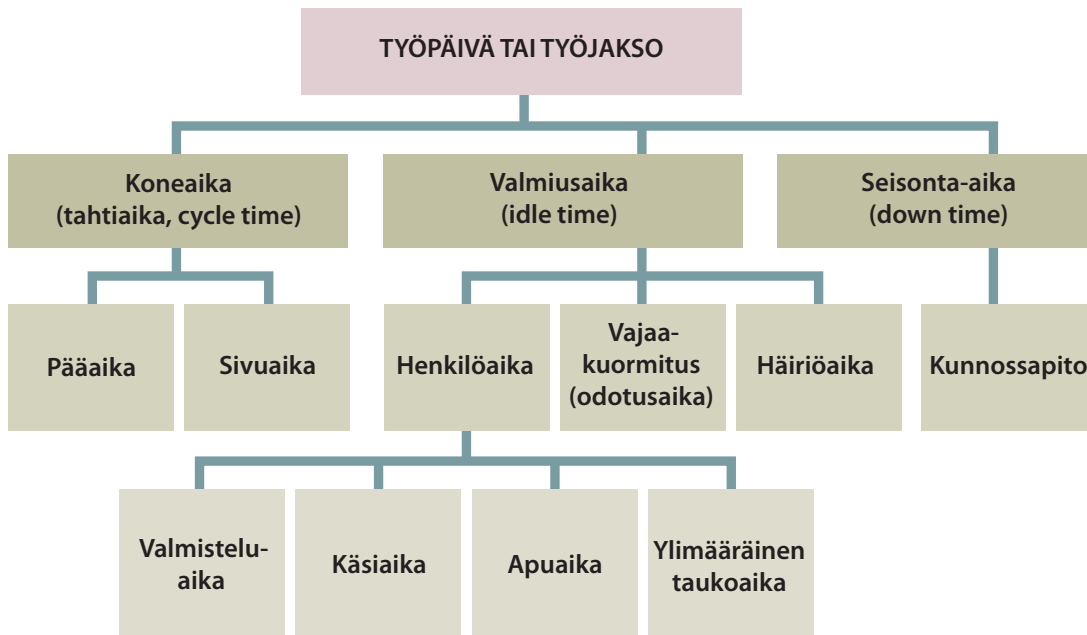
TYÖPÄIVÄ TAI TYÖJAKSO

Koneaika (tahtiaika, cycle time)

Valmiusaika (idle time)

Seisonta-aika (down time)

Pääaika

Sivuaika

Henkilöaika

Vajaakuormitus (odotusaika)

Häiriöaika

Kunnossapito

Valmisteluaika

Käsiaika

Apuaika

Ylimääräinen taukoaika